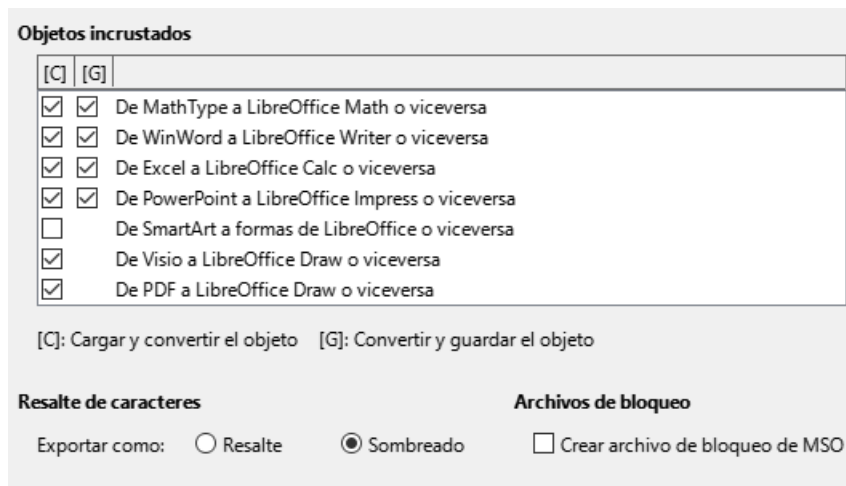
Objetos incrustados

| [C] | [G] | |
|---|---|---|
| ☑ | ☑ | De MathType a LibreOffice Math o viceversa |
| ☑ | ☑ | De WinWord a LibreOffice Writer o viceversa |
| ☑ | ☑ | De Excel a LibreOffice Calc o viceversa |
| ☑ | ☑ | De PowerPoint a LibreOffice Impress o viceversa |
| ☐ | | De SmartArt a formas de LibreOffice o viceversa |
| ☑ | | De Visio a LibreOffice Draw o viceversa |
| ☑ | | De PDF a LibreOffice Draw o viceversa |

[C]: Cargar y convertir el objeto [G]: Convertir y guardar el objeto

Resalte de caracteres

Exportar como: ○ Resalte ◉ Sombreado

Archivos de bloqueo

☐ Crear archivo de bloqueo de MSO